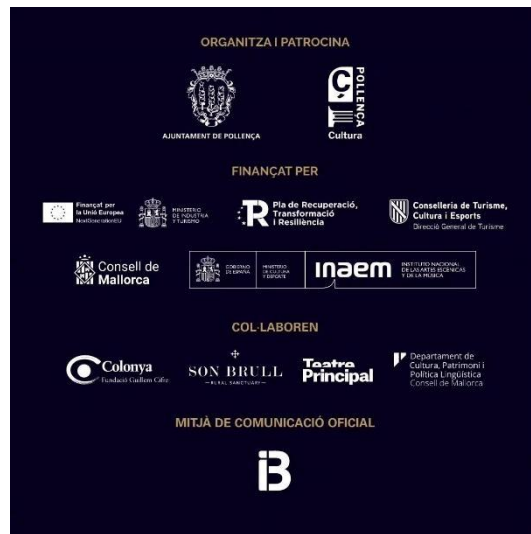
ORGANITZA I PATROCINA

AJUNTAMENT DE POLLENÇA

C POLLENÇA Cultura

FINANÇAT PER

Finançat per la Unió Europea NextGenerationEU

MINISTERIO DE INDUSTRIA Y TURISMO

Pla de Recuperació, Transformació i Resiliència

Conselleria de Turisme, Cultura i Esports
Direcció General de Turisme

Consell de Mallorca

GOBIERNO DE ESPAÑA

MINISTERIO DE CULTURA Y DEPORTE

inaem

INSTITUTO NACIONAL DE LAS ARTES ESCÉNICAS Y DE LA MÚSICA

COL·LABOREN

Colonya
Fundació Guillem Cifre

SON BRULL
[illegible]

Teatre Principal

Departament de Cultura, Patrimoni i Política Lingüística
Consell de Mallorca

MITJÀ DE COMUNICACIÓ OFICIAL

IB